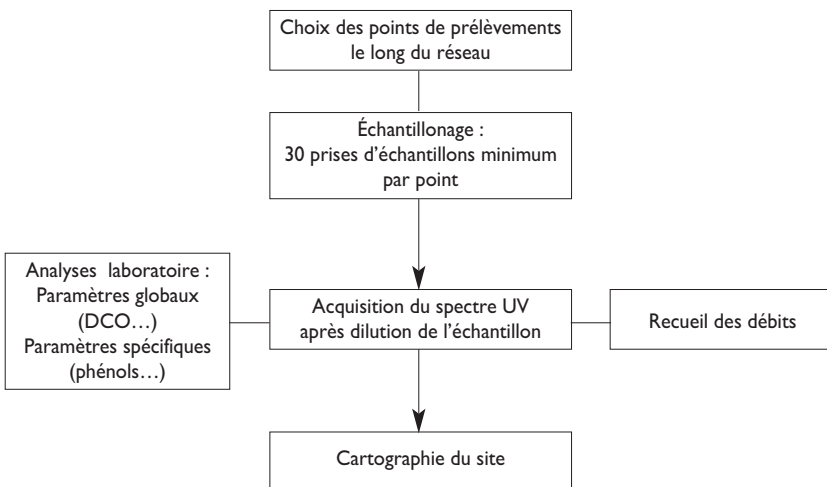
Choix des points de prélèvements le long du réseau

Échantillonage : 30 prises d'échantillons minimum par point

Analyses laboratoire : Paramètres globaux (DCO…) Paramètres spécifiques (phénols…)

Acquisition du spectre UV après dilution de l'échantillon

Recueil des débits

Cartographie du site